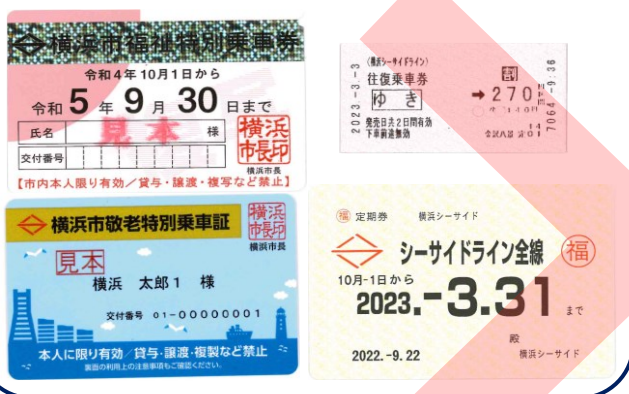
横浜市福祉特別乗車券

令和4年10月1日から

令和 5 年 9 月 30 日まで

氏名 見本 様

交付番号

横浜市長印

横浜市長

【市内本人限り有効／貸与・譲渡・複写など禁止】

（横浜シーサイドライン）

2023-3-3

往復乗車券

割

ゆき

→270円

発売日共2日間有効 下車前途無効

7064-9-36

横浜市敬老特別乗車証

横浜市長印

横浜市長

見本

横浜 太郎1 様

交付番号 01-00000001

本人に限り有効／貸与・譲渡・複製など禁止

裏面の利用上の注意事項をご確認ください。

福 定期券 横浜シーサイド

シーサイドライン全線

福

10月-1日から

2023.-3.31 まで

殿

2022.-9.22

横浜シーサイド